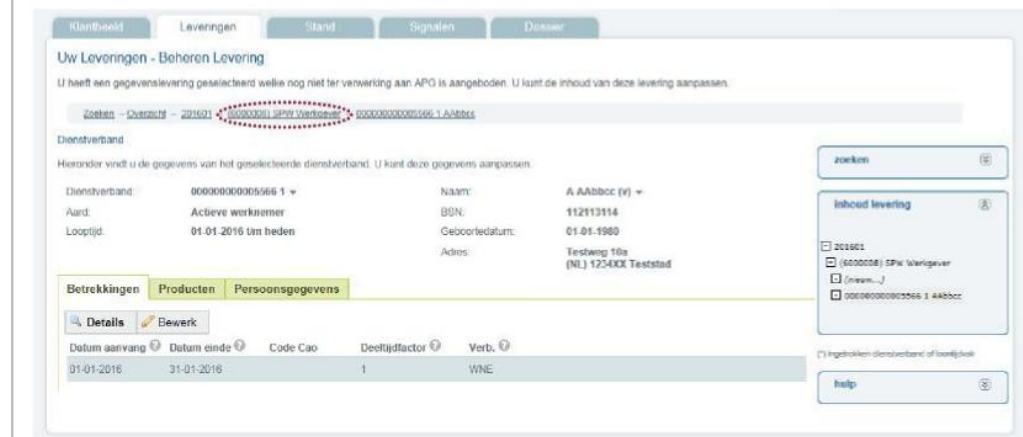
Klantbeeld | Leveringen | Stand | Signalen | Dossier

Uw Leveringen - Beheren Levering

U heeft een gegevenslevering geselecteerd welke nog niet ter verwerking aan APG is aangeboden. U kunt de inhoud van deze levering aanpassen.

Zoeken - Overzicht - 201601 - (00000008) SPW Werkgever - 000000000005566 1 AAbbcc

Dienstverband

Hieronder vindt u de gegevens van het geselecteerde dienstverband. U kunt deze gegevens aanpassen.

Dienstverband: 000000000005566 1
Aard: Actieve werknemer
Looptijd: 01-01-2016 t/m heden

Naam: A AAbbcc (V)
BSN: 112113114
Geboortedatum: 01-01-1980
Adres: Testweg 10a (NL) 1234XX Teststad

Betrekkingen | Producten | Persoonsgegevens

Details | Bewerk

| Datum aanvang | Datum einde | Code Cao | Deeltijdfactor | Verb. |
|---|---|---|---|---|
| 01-01-2016 | 31-01-2016 | | 1 | WNE |

zoeken

inhoud levering

201601
(6000008) SPW Werkgever
(nieuw...)
000000000005566 1 AAbbcc

(*) ingetrokken dienstverband of loontijdvak

help